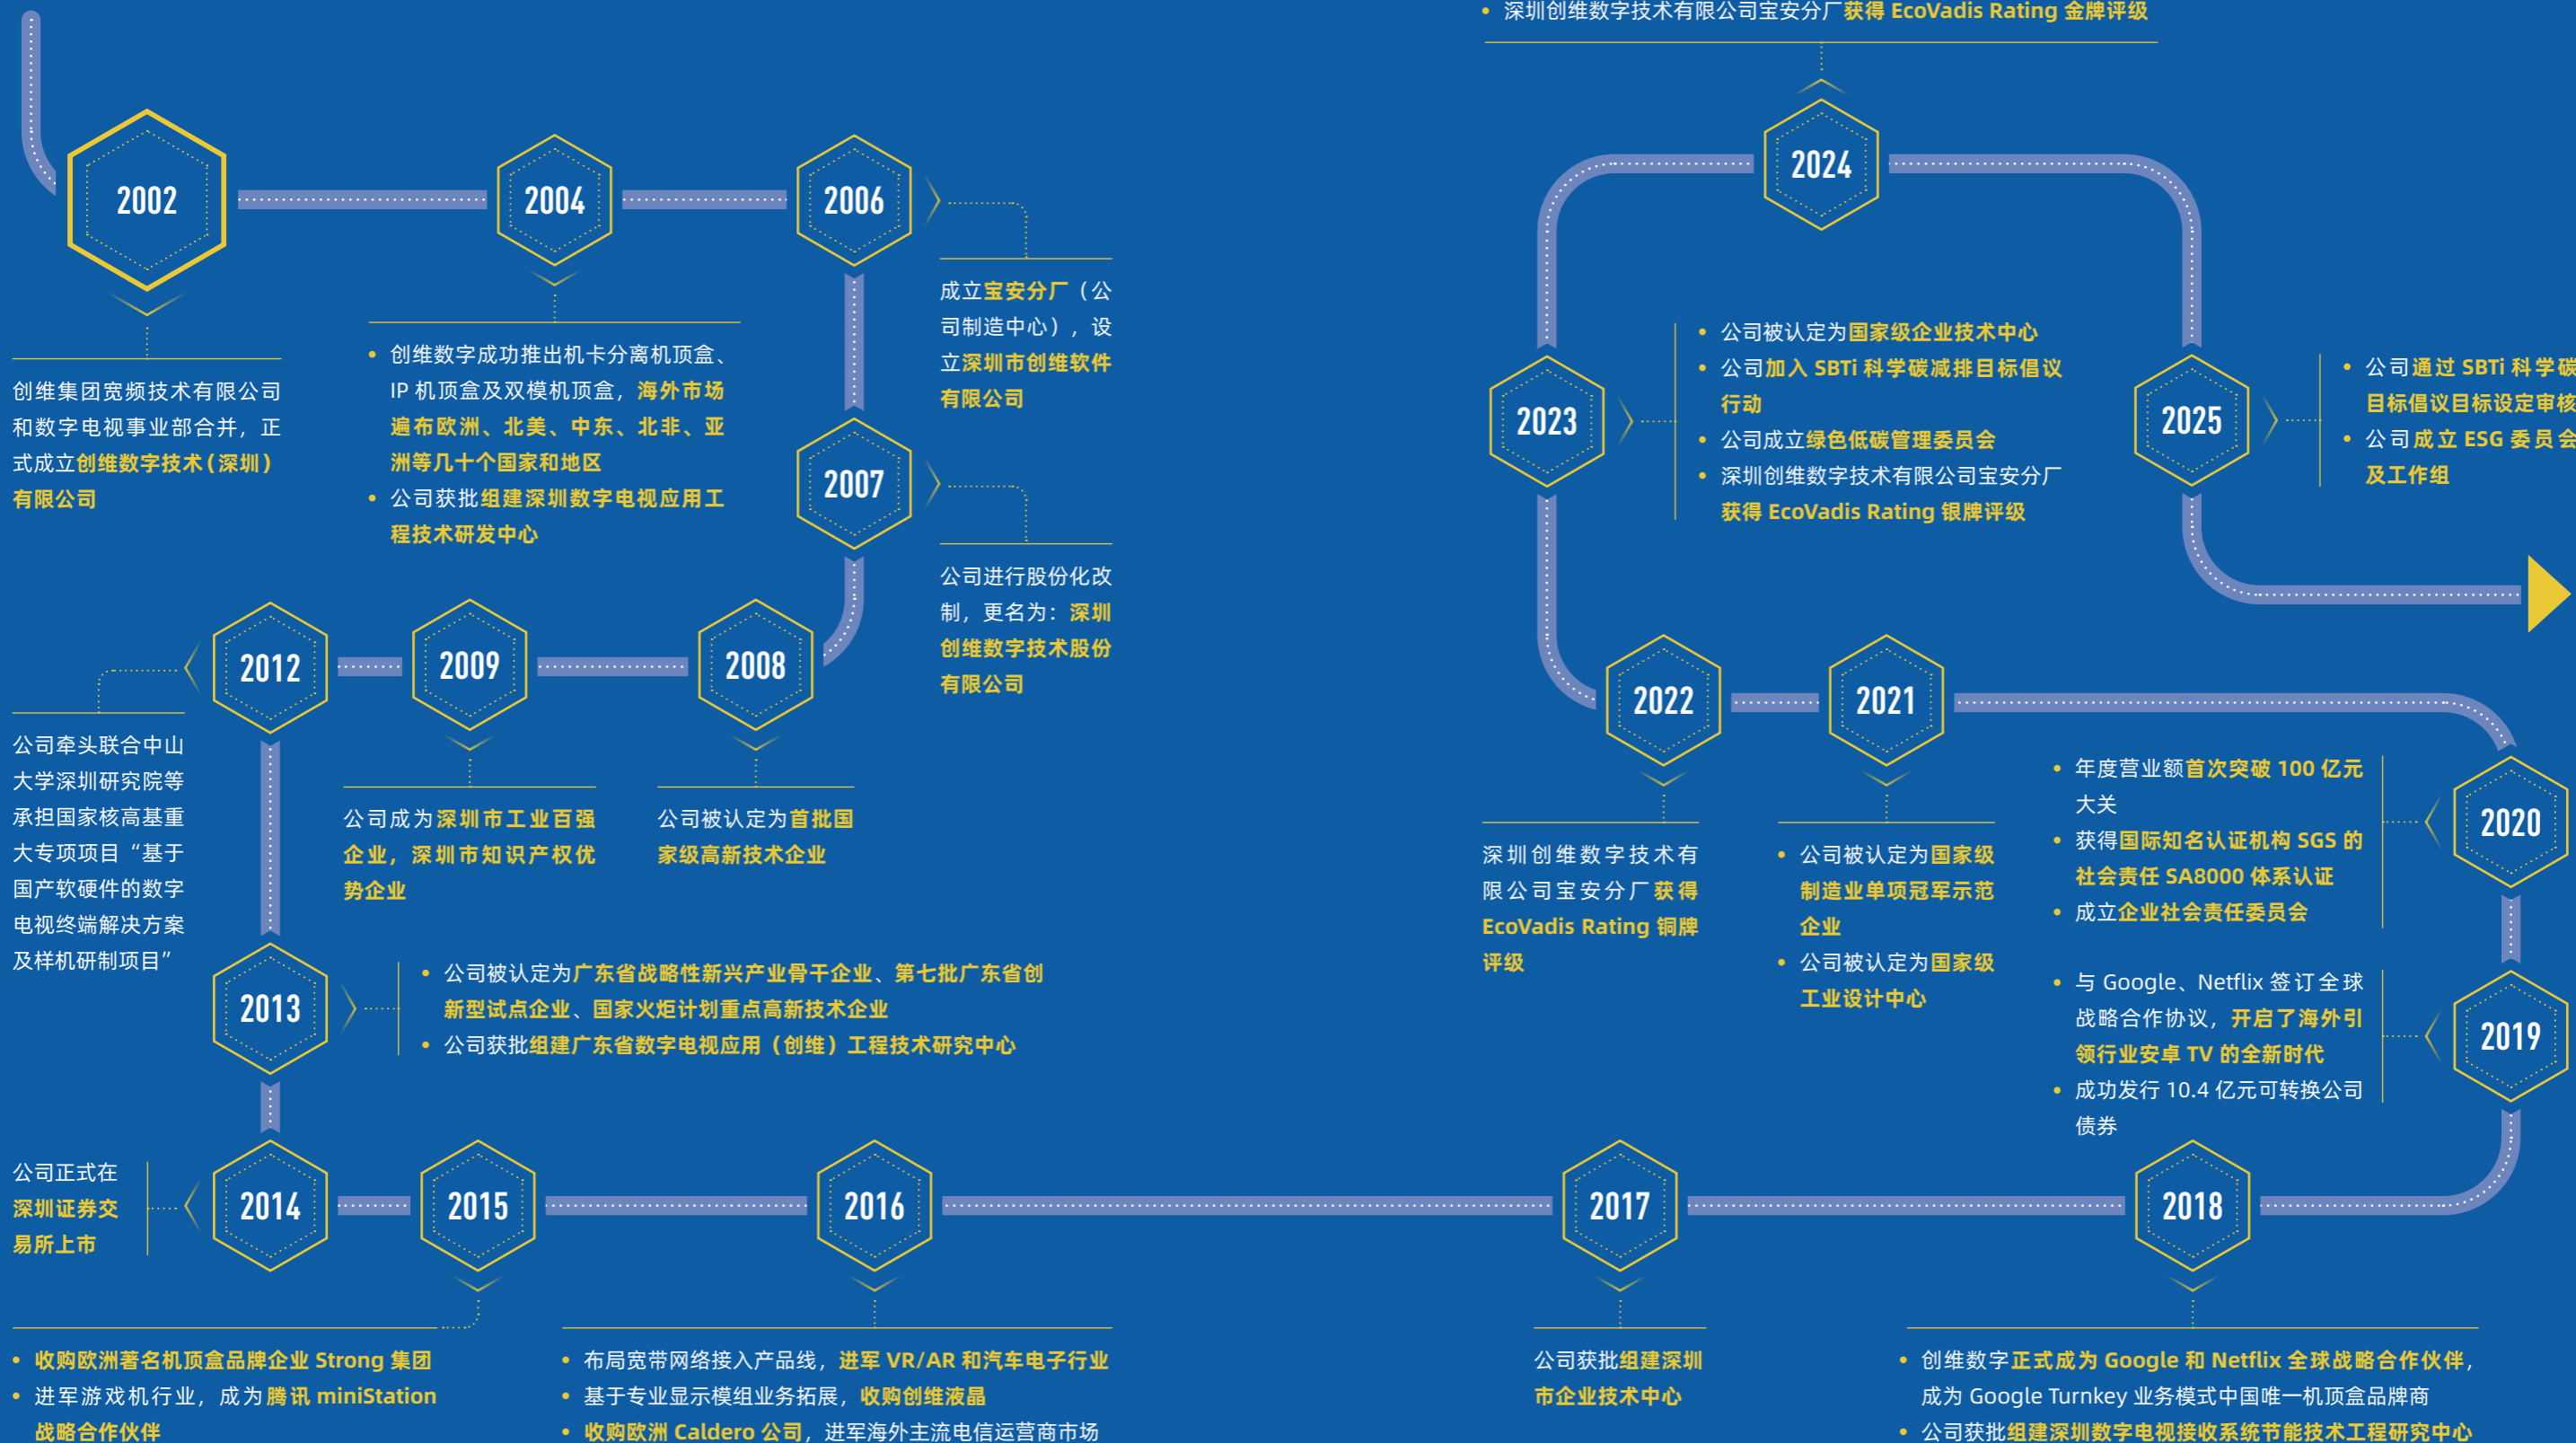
2002

创维集团宽频技术有限公司和数字电视事业部合并，正式成立创维数字技术（深圳）有限公司

2004

• 创维数字成功推出机卡分离机顶盒、IP 机顶盒及双模机顶盒，海外市场遍布欧洲、北美、中东、北非、亚洲等几十个国家和地区
• 公司获批组建深圳数字电视应用工程技术研发中心

2006

成立宝安分厂（公司制造中心），设立深圳市创维软件有限公司

2007

公司进行股份化改制，更名为：深圳创维数字技术股份有限公司

2008

公司被认定为首批国家级高新技术企业

2009

公司成为深圳市工业百强企业，深圳市知识产权优势企业

2012

公司牵头联合中山大学深圳研究院等承担国家核高基重大专项项目“基于国产软硬件的数字电视终端解决方案及样机研制项目”

2013

• 公司被认定为广东省战略性新兴产业骨干企业、第七批广东省创新型试点企业、国家火炬计划重点高新技术企业
• 公司获批组建广东省数字电视应用（创维）工程技术研究中心

2014

公司正式在深圳证券交易所上市

2015

• 收购欧洲著名机顶盒品牌企业 Strong 集团
• 进军游戏机行业，成为腾讯 miniStation 战略合作伙伴

2016

• 布局宽带网络接入产品线，进军 VR/AR 和汽车电子行业
• 基于专业显示模组业务拓展，收购创维液晶
• 收购欧洲 Caldero 公司，进军海外主流电信运营商市场

2017

公司获批组建深圳市企业技术中心

2018

• 创维数字正式成为 Google 和 Netflix 全球战略合作伙伴，成为 Google Turnkey 业务模式中国唯一机顶盒品牌商
• 公司获批组建深圳数字电视接收系统节能技术工程研究中心

2019

• 与 Google、Netflix 签订全球战略合作协议，开启了海外引领行业安卓 TV 的全新时代
• 成功发行 10.4 亿元可转换公司债券

2020

• 年度营业额首次突破 100 亿元大关
• 获得国际知名认证机构 SGS 的社会责任 SA8000 体系认证
• 成立企业社会责任委员会

2021

• 公司被认定为国家级制造业单项冠军示范企业
• 公司被认定为国家级工业设计中心

2022

深圳创维数字技术有限公司宝安分厂获得 EcoVadis Rating 铜牌评级

2023

• 公司被认定为国家级企业技术中心
• 公司加入 SBTi 科学碳减排目标倡议行动
• 公司成立绿色低碳管理委员会
• 深圳创维数字技术有限公司宝安分厂获得 EcoVadis Rating 银牌评级

2024

• 深圳创维数字技术有限公司宝安分厂获得 EcoVadis Rating 金牌评级

2025

• 公司通过 SBTi 科学碳目标倡议目标设定审核
• 公司成立 ESG 委员会及工作组